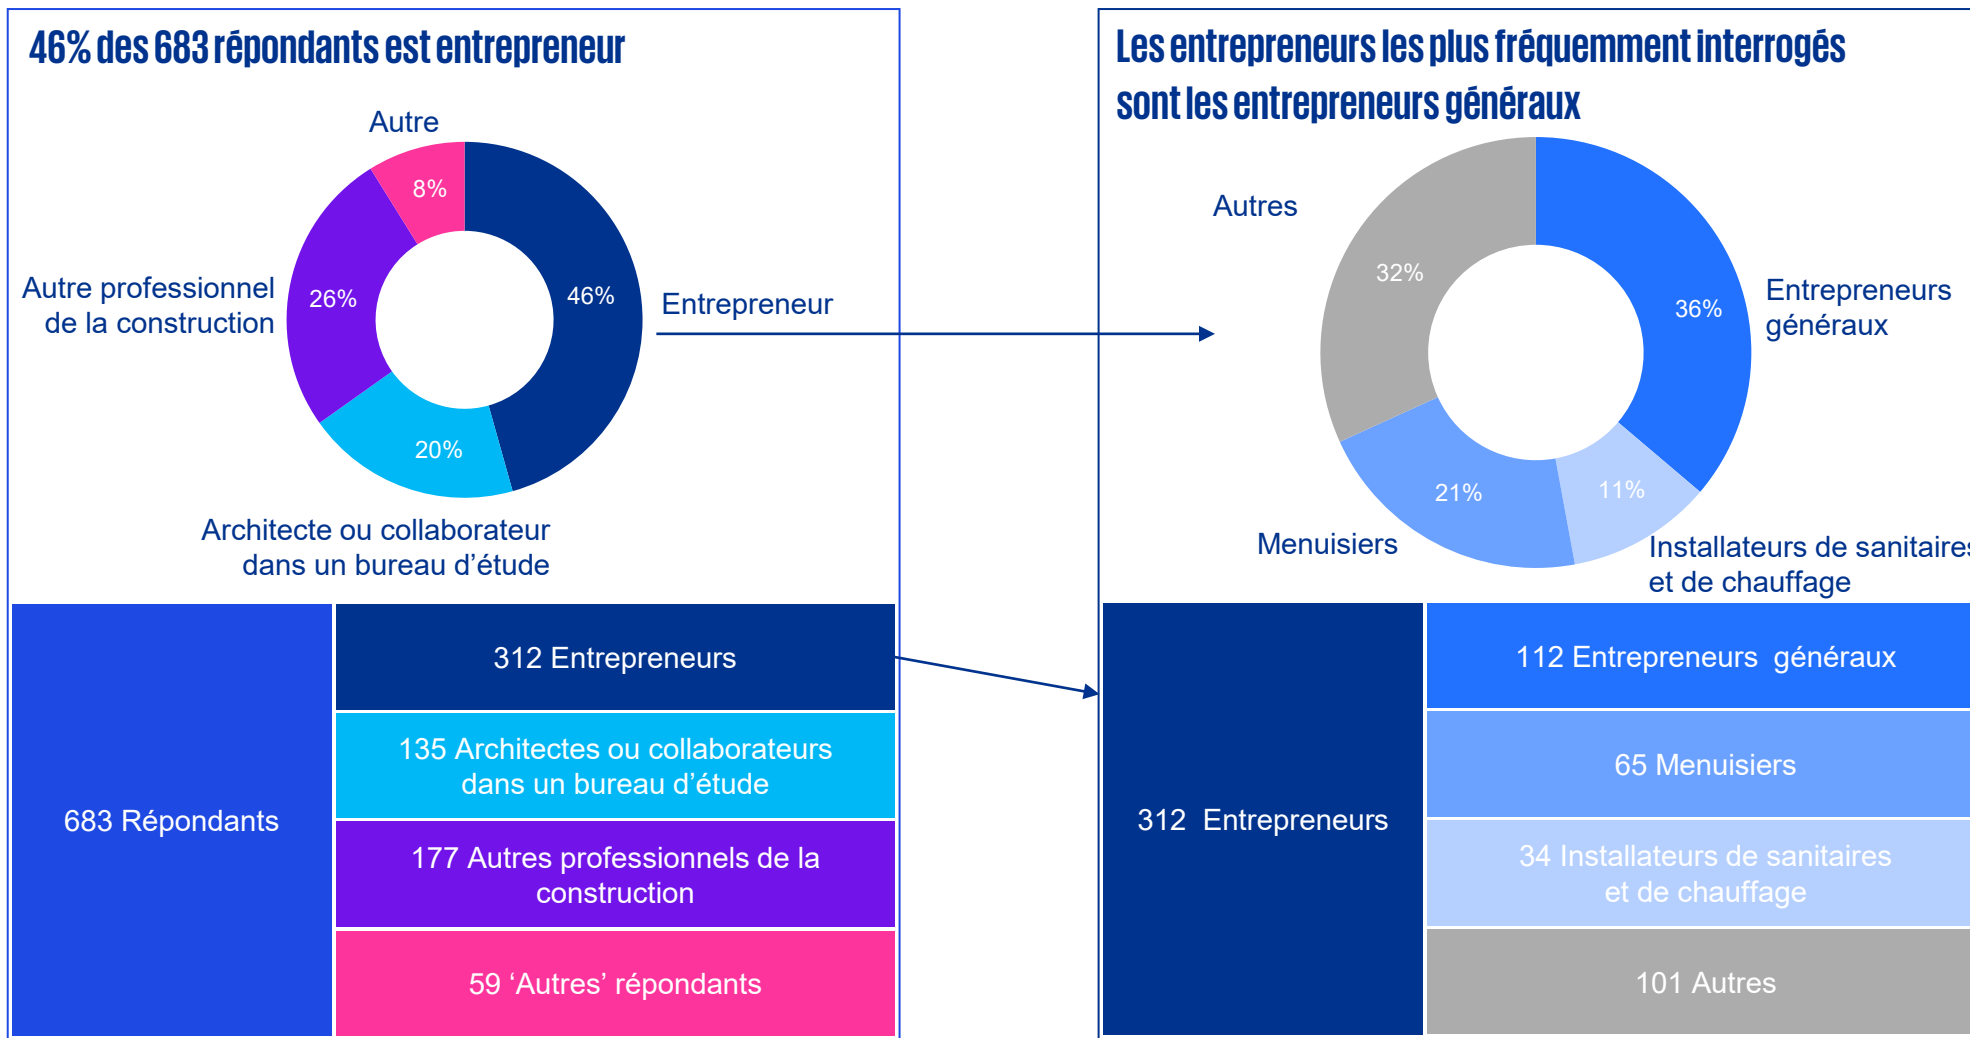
46% des 683 répondants est entrepreneur

Autre

8%

Autre professionnel de la construction

26%

46%

Entrepreneur

20%

Architecte ou collaborateur dans un bureau d'étude

683 Répondants

312 Entrepreneurs

135 Architectes ou collaborateurs dans un bureau d'étude

177 Autres professionnels de la construction

59 'Autres' répondants

Les entrepreneurs les plus fréquemment interrogés sont les entrepreneurs généraux

Autres

32%

36%

Entrepreneurs généraux

21%

11%

Menuisiers

Installateurs de sanitaires et de chauffage

312 Entrepreneurs

112 Entrepreneurs généraux

65 Menuisiers

34 Installateurs de sanitaires et de chauffage

101 Autres